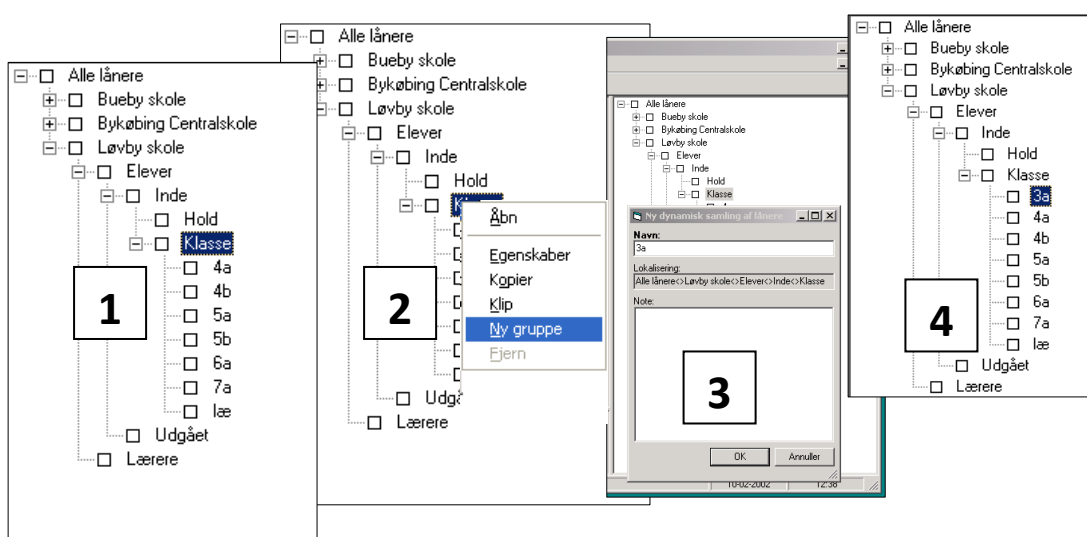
Alle lånere
Bueby skole
Bykøbing Centralskole
Løvby skole
Elever
Inde
Hold
Klasse
4a
4b
5a
5b
6a
7a
læ
Udgået
Lærere

1

Alle lånere
Bueby skole
Bykøbing Centralskole
Løvby skole
Elever
Inde
Hold
Kl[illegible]
Udg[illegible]
Lærere

Åbn
Egenskaber
Kopier
Klip
Ny gruppe
Fjern

2

Alle lånere
Bueby skole
Bykøbing Centralskole
Løvby skole
Elever
Inde
Hold
Klasse

Ny dynamisk samling af lånere
Navn:
3a
Lokalisering:
Alle lånere<>Løvby skole<>Elever<>Inde<>Klasse
Note:
OK
Annuller
10-02-2002
12:36

3

Alle lånere
Bueby skole
Bykøbing Centralskole
Løvby skole
Elever
Inde
Hold
Klasse
3a
4a
4b
5a
5b
6a
7a
læ
Udgået
Lærere

4